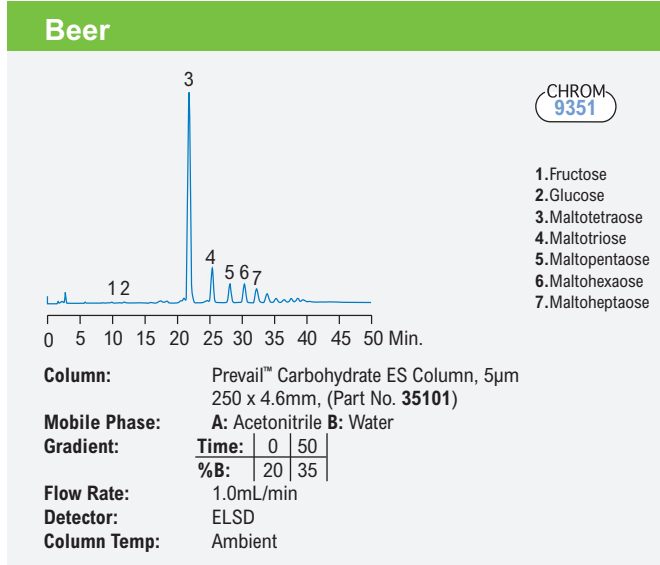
Beer

3

4
5 6 7
1 2

0 5 10 15 20 25 30 35 40 45 50 Min.

CHROM
9351

1.Fructose
2.Glucose
3.Maltotetraose
4.Maltotriose
5.Maltopentaose
6.Maltohexaose
7.Maltoheptaose

Column: Prevail™ Carbohydrate ES Column, 5µm 250 x 4.6mm, (Part No. **35101**)

Mobile Phase: **A:** Acetonitrile **B:** Water

Gradient:

| Time: | 0 | 50 |
|---|---|---|
| %B: | 20 | 35 |

Flow Rate: 1.0mL/min

Detector: ELSD

Column Temp: Ambient